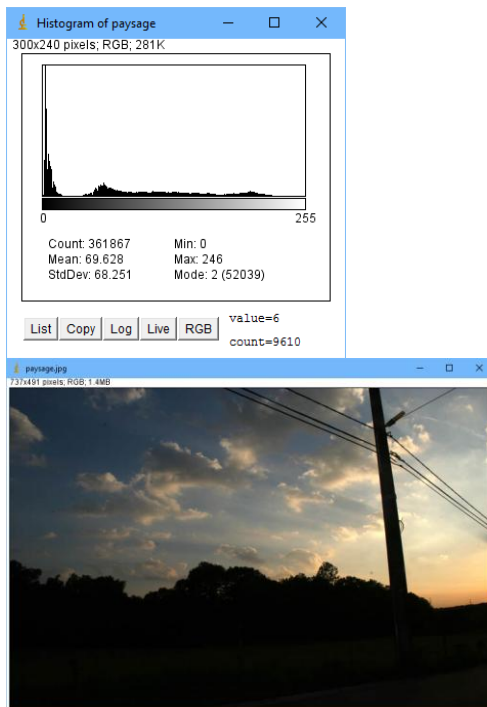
Histogram of paysage

300x240 pixels; RGB; 281K

0

255

Count: 361867
Mean: 69.628
StdDev: 68.251

Min: 0
Max: 246
Mode: 2 (52039)

List Copy Log Live RGB

value=6
count=9610

paysage.jpg

737x491 pixels; RGB; 1.4MB